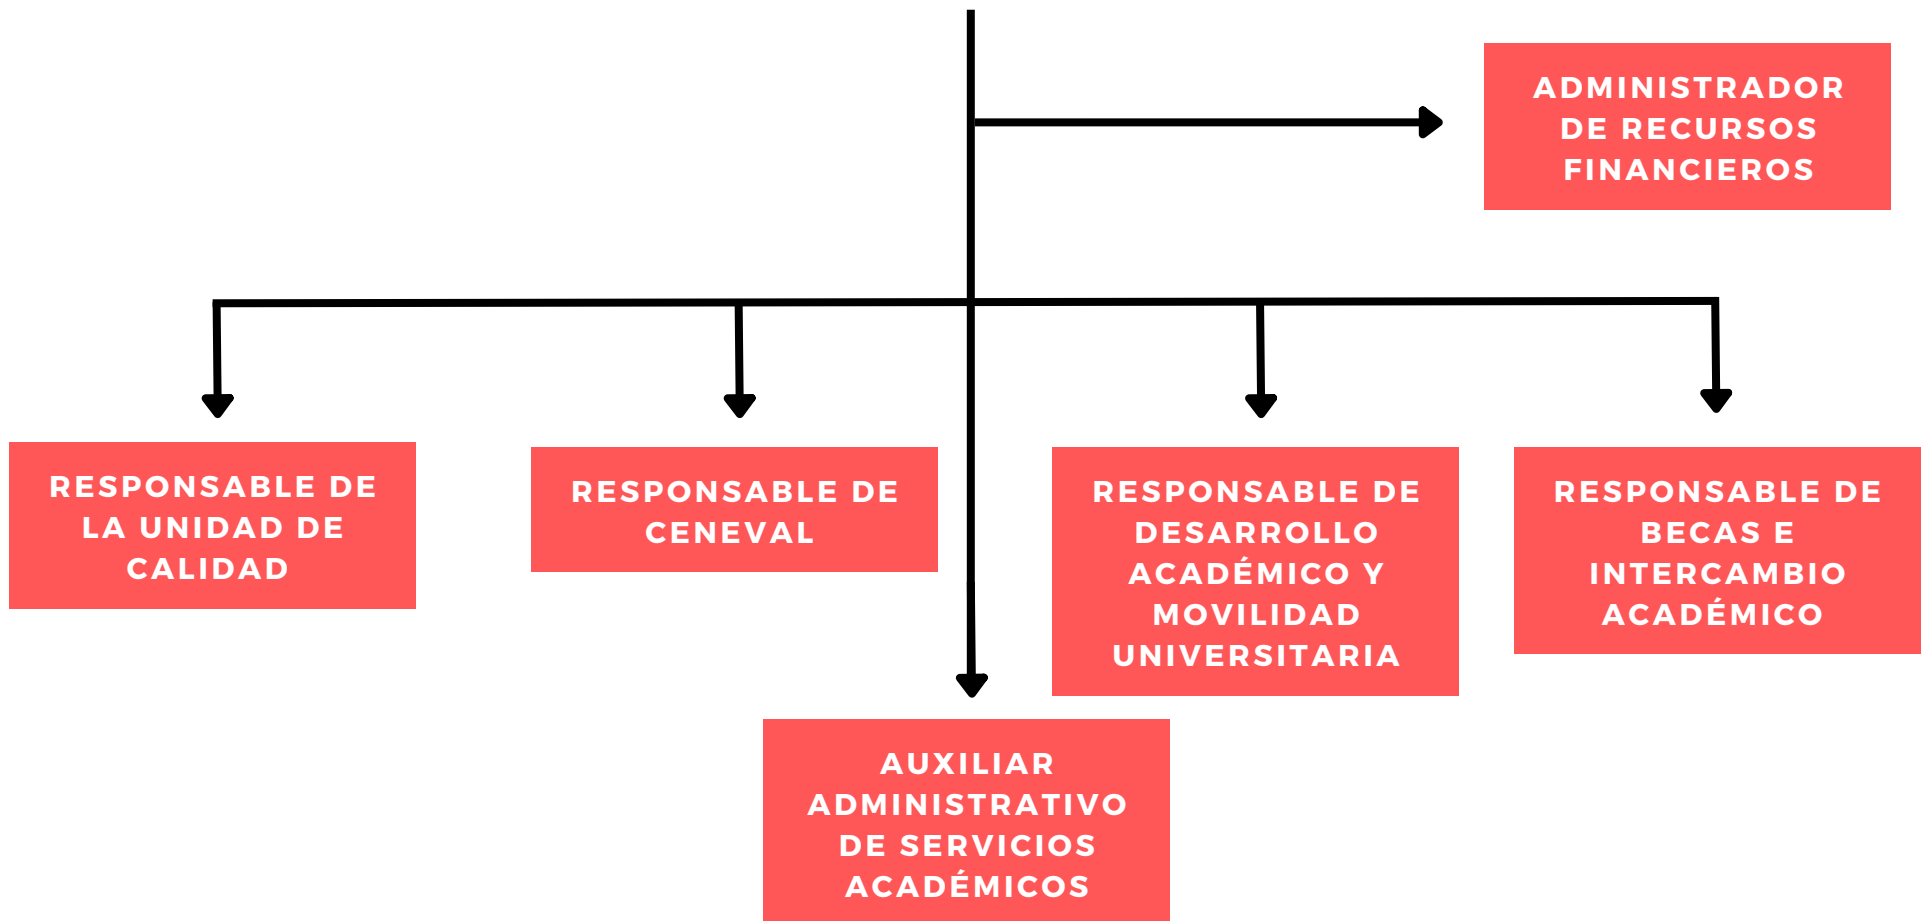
ADMINISTRADOR DE RECURSOS FINANCIEROS

RESPONSABLE DE LA UNIDAD DE CALIDAD

RESPONSABLE DE CENEVAL

RESPONSABLE DE DESARROLLO ACADÉMICO Y MOVILIDAD UNIVERSITARIA

RESPONSABLE DE BECAS E INTERCAMBIO ACADÉMICO

AUXILIAR ADMINISTRATIVO DE SERVICIOS ACADÉMICOS